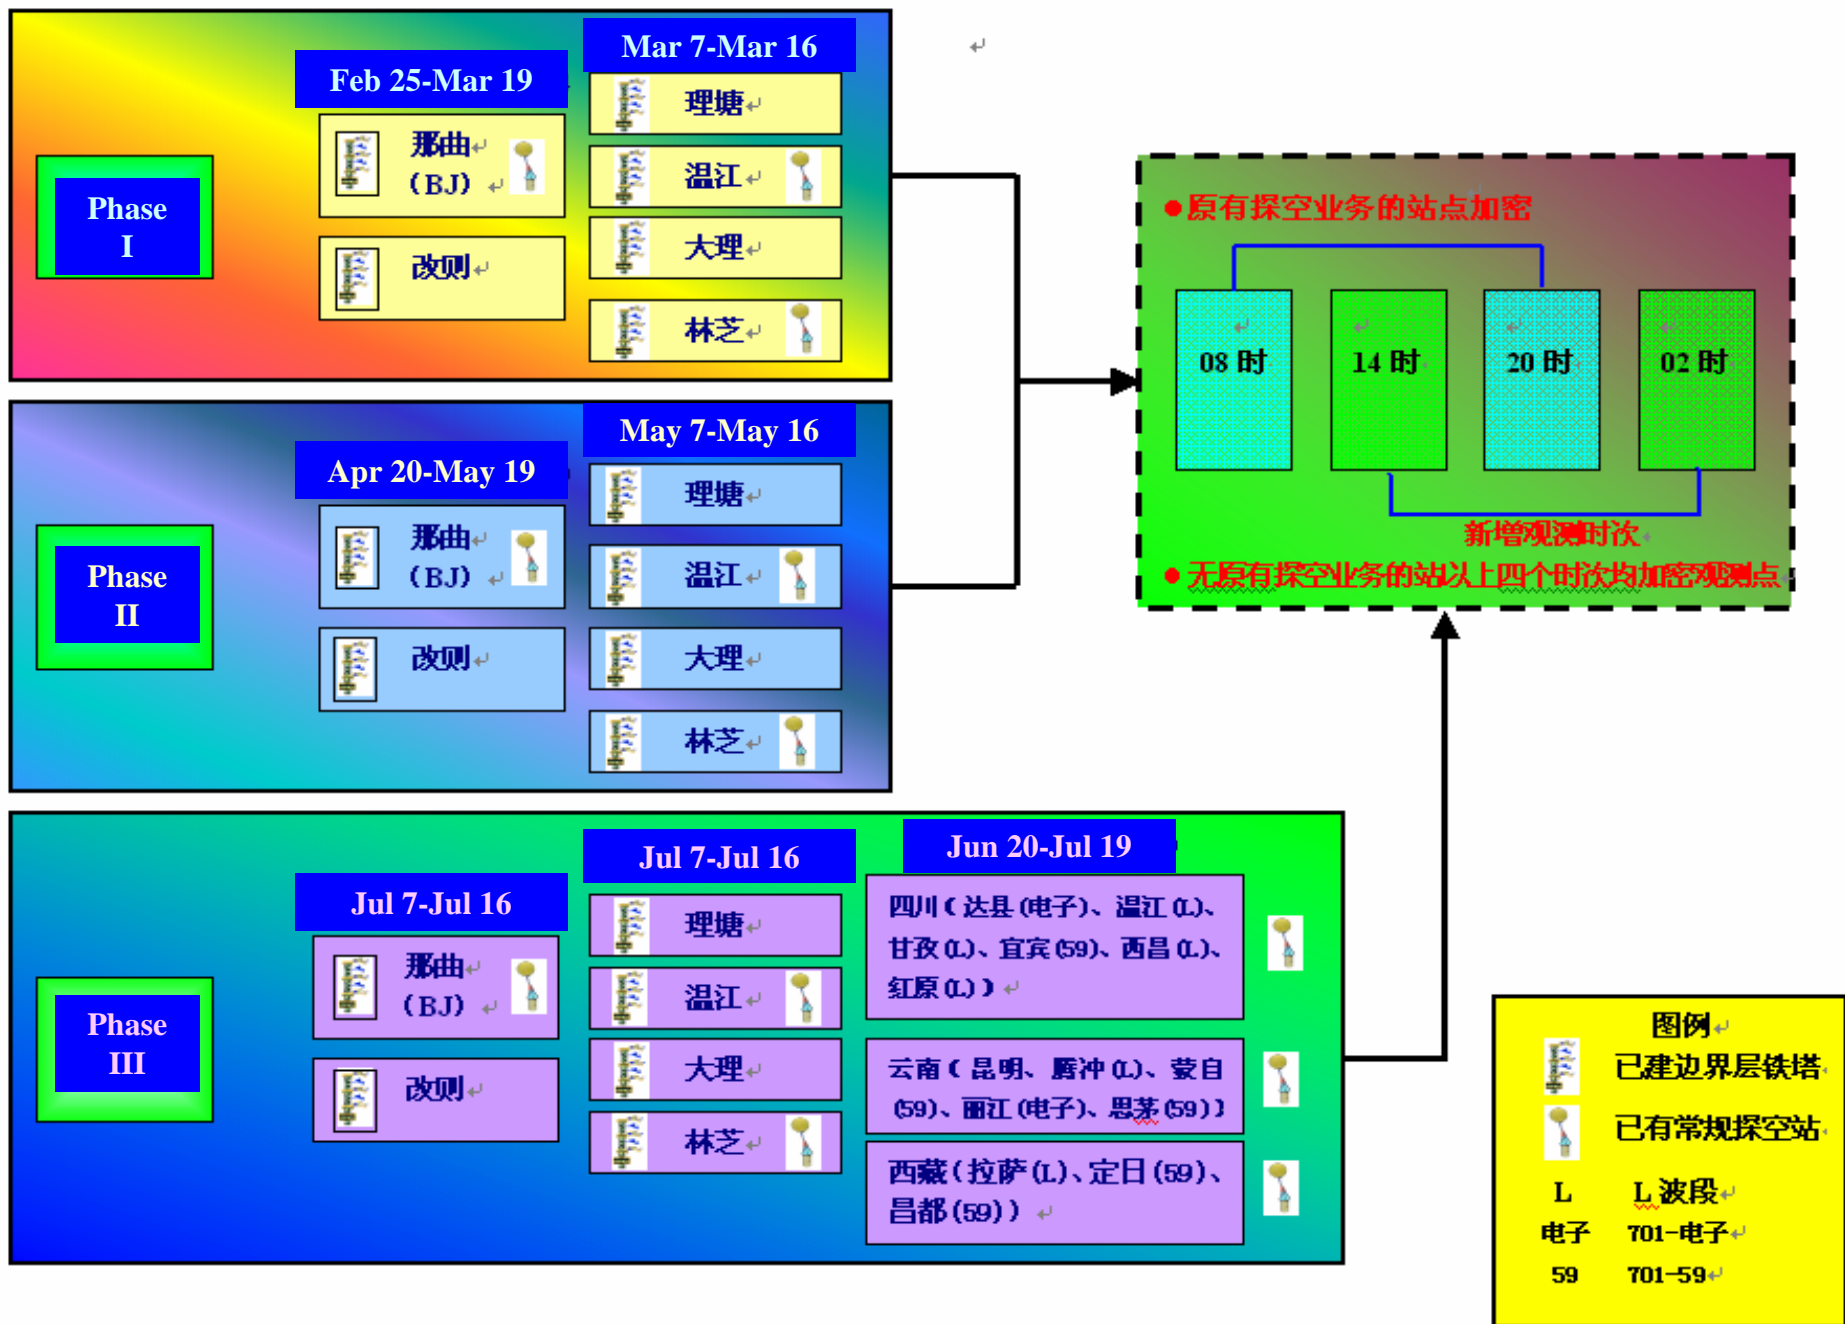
Phase I

Feb 25-Mar 19

那曲 (BJ)

改则

Mar 7-Mar 16

理塘

温江

大理

林芝

Phase II

Apr 20-May 19

那曲 (BJ)

改则

May 7-May 16

理塘

温江

大理

林芝

Phase III

Jul 7-Jul 16

那曲 (BJ)

改则

Jul 7-Jul 16

理塘

温江

大理

林芝

Jun 20-Jul 19

四川(达县(电子)、温江(L)、甘孜(L)、宜宾(59)、西昌(L)、红原(L))

云南(昆明、腾冲(L)、蒙自(59)、丽江(电子)、思茅(59))

西藏(拉萨(L)、定日(59)、昌都(59))

●原有探空业务的站点加密

08 时

14 时

20 时

02 时

新增观测时次

●无原有探空业务的站以上四个时次均加密观测点

图例

已建边界层铁塔

已有常规探空站

| L | L 波段 |
|---|---|
| 电子 | 701-电子 |
| 59 | 701-59 |